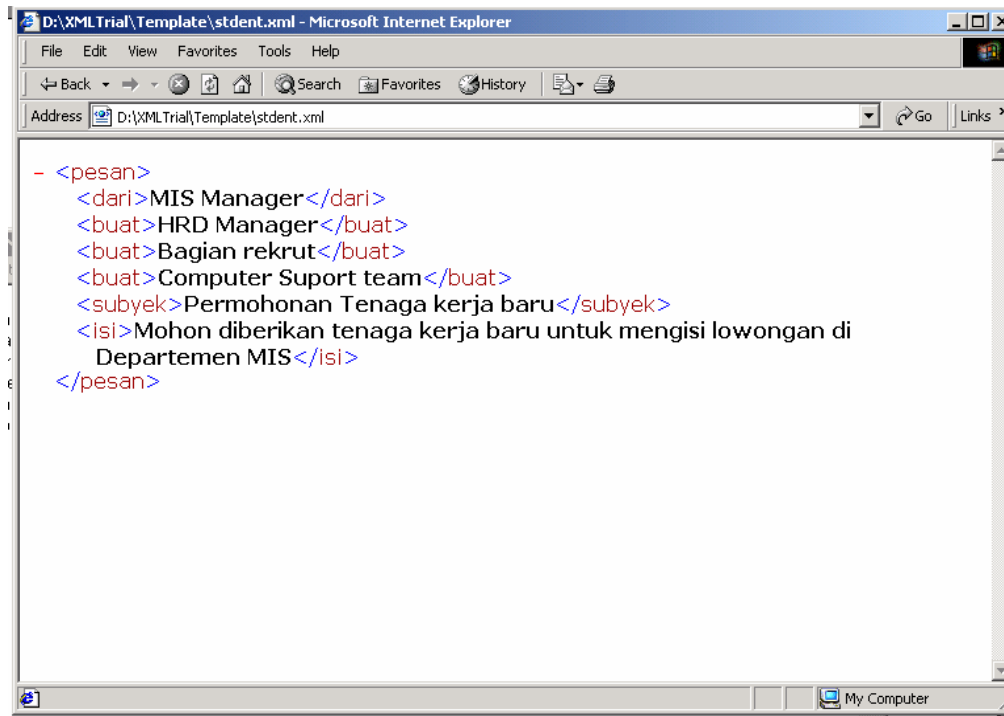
D:\XMLTrial\Template\stdent.xml - Microsoft Internet Explorer

File Edit View Favorites Tools Help

Back Search Favorites History

Address D:\XMLTrial\Template\stdent.xml Go Links

- <pesan>
<dari>MIS Manager</dari>
<buat>HRD Manager</buat>
<buat>Bagian rekrut</buat>
<buat>Computer Suport team</buat>
<subyek>Permohonan Tenaga kerja baru</subyek>
<isi>Mohon diberikan tenaga kerja baru untuk mengisi lowongan di Departemen MIS</isi>
</pesan>

My Computer